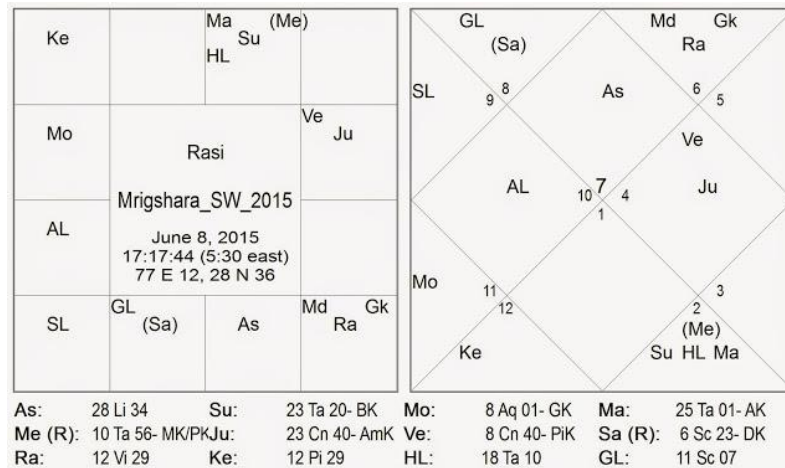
| Ke | | Ma (Me) HL Su | |
|---|---|---|---|
| Mo | Rasi | | Ve Ju |
| AL | Mrigshara_SW_2015 June 8, 2015 17:17:44 (5:30 east) 77 E 12, 28 N 36 | | |
| SL | GL (Sa) | As | Md Gk Ra |

GL
(Sa)
Md Gk
Ra
SL
9 8
As
6 5
Ve
AL
10 7 4
1
Ju
Mo
11
12
2 3
(Me)
Ke
Su HL Ma

| As: | 28 Li 34 | Su: | 23 Ta 20- BK | Mo: | 8 Aq 01- GK | Ma: | 25 Ta 01- AK |
|---|---|---|---|---|---|---|---|
| Me (R): | 10 Ta 56- MK/PK | Ju: | 23 Cn 40- AmK | Ve: | 8 Cn 40- PiK | Sa (R): | 6 Sc 23- DK |
| Ra: | 12 Vi 29 | Ke: | 12 Pi 29 | HL: | 18 Ta 10 | GL: | 11 Sc 07 |